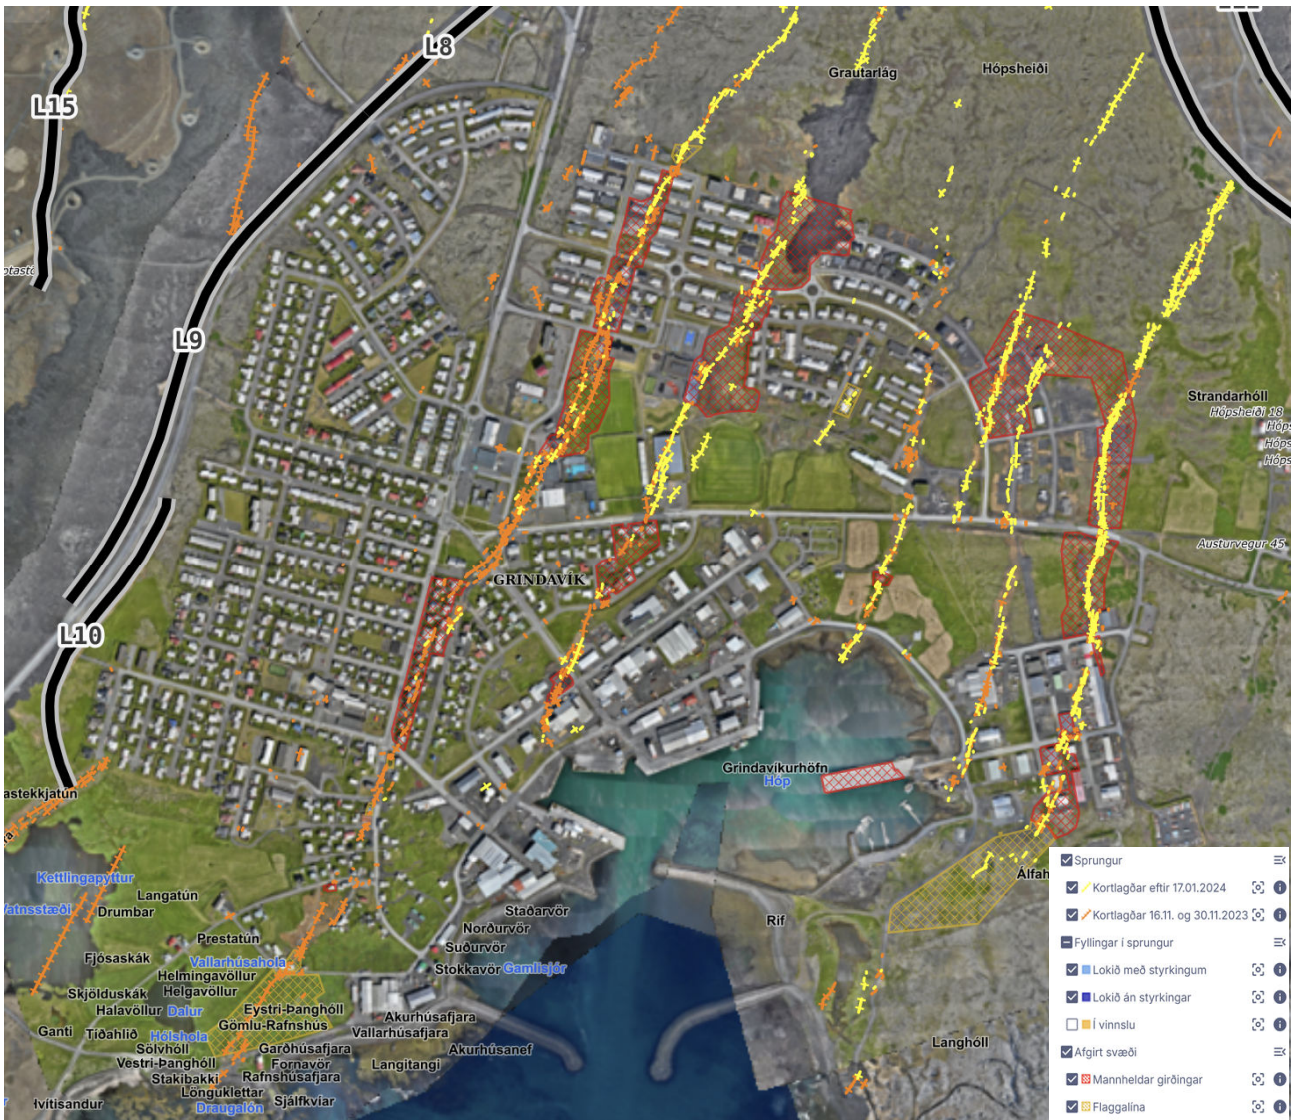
L15
L8
L9
L10
Grautarlág
Hópsheiði
Strandarhóll
Hópsheiði 18
Austurvegur 45
GRINDAVÍK
Grindavíkurhöfn
Hóp
Rif
Langhóll
Alfah
astekkjatún
Kettlingapyttur
Langatún
Drumbar
Prestatún
Fjósakák
Vallarhúsahola
Helmingavöllur
Helgavöllur
Skjölduskák
Halavöllur
Dalur
Eystri-Þanghóll
Gömlu-Rafnshús
Ganti
Tiðahlið
Hólshola
Sölvhóll
Garðhúsafjara
Vestri-Þanghóll
Fornavör
Stakibakki
Rafnshúsafjara
Lönguklettar
Draugalón
Sjálfkviar
Hvítisandur
Staðarvör
Norðurvör
Suðurvör
Stokkavör
Gamlisjór
Akurhúsafjara
Vallarhúsafjara
Akurhúsanef
Langitangi
Sprungur
Kortlagðar eftir 17.01.2024
Kortlagðar 16.11. og 30.11.2023
Fyllingar í sprungur
Lokið með styrkingum
Lokið án styrkingar
Í vinnslu
Afgirt svæði
Mannheldar girðingar
Flaggalína